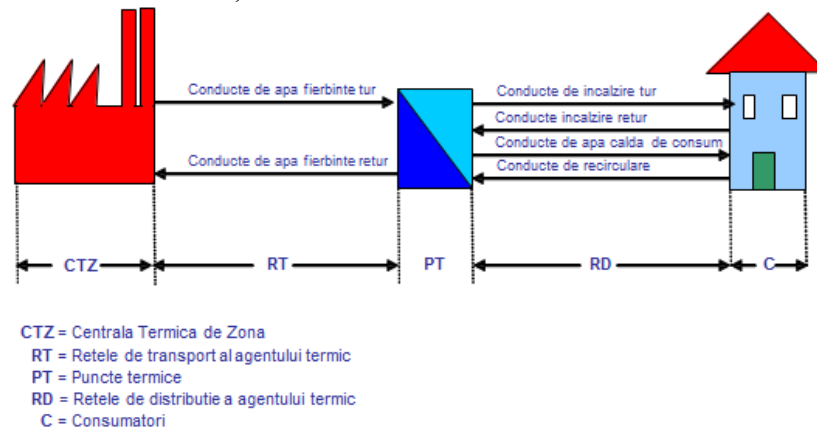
Conducte de apa fierbinte tur
Conducte de apa fierbinte retur
Conducte de incalzire tur
Conducte incalzire retur
Conducte de apa calda de consum
Conducte de recirculare

CTZ
RT
PT
RD
C

CTZ = Centrala Termica de Zona
RT = Retele de transport al agentului termic
PT = Puncte termice
RD = Retele de distributie a agentului termic
C = Consumatori